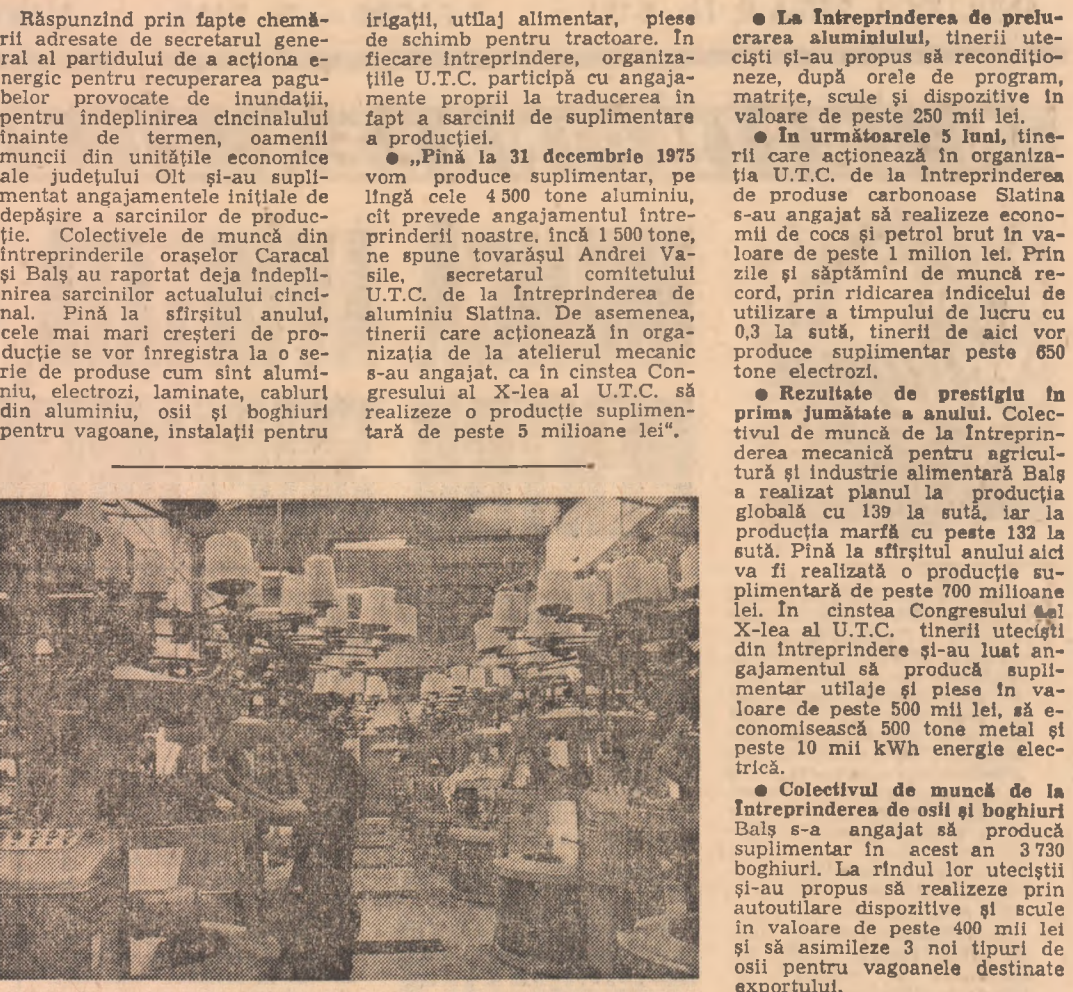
Răspunzînd prin fapte chemării adresate de secretarul general al partidului de a acționa energic pentru recuperarea pagubelor provocate de inundații, pentru îndeplinirea cincinalului înainte de termen, oamenii muncii din unitățile economice ale județului Olt și-au suplimentat angajamentele inițiale de depășire a sarcinilor de producție. Colectivele de muncă din întreprinderile orașelor Caracal și Balș au raportat deja îndeplinirea sarcinilor actualului cincinal. Pînă la sfîrșitul anului, cele mai mari creșteri de producție se vor înregistra la o serie de produse cum sînt aluminiu, electrozi, laminate, cabluri din aluminiu, osii și boghiuri pentru vagoane, instalații pentru irigații, utilaj alimentar, piese de schimb pentru tractoare. În fiecare întreprindere, organizațiile U.T.C. participă cu angajamente proprii la traducerea în fapt a sarcinii de suplimentare a producției.

● „Pînă la 31 decembrie 1975 vom produce suplimentar, pe lîngă cele 4 500 tone aluminiu, cît prevede angajamentul întreprinderii noastre, încă 1 500 tone, ne spune tovarășul Andrei Vasile, secretarul comitetului U.T.C. de la Întreprinderea de aluminiu Slatina. De asemenea, tinerii care acționează în organizația de la atelierul mecanic s-au angajat, ca în cinstea Congresului al X-lea al U.T.C. să realizeze o producție suplimentară de peste 5 milioane lei".

● La Întreprinderea de prelucrarea aluminiului, tinerii uteciști și-au propus să recondiționeze, după orele de program, matrițe, scule și dispozitive în valoare de peste 250 mii lei.

● În următoarele 5 luni, tinerii care acționează în organizația U.T.C. de la Întreprinderea de produse carbonoase Slatina s-au angajat să realizeze economii de cocs și petrol brut în valoare de peste 1 milion lei. Prin zile și săptămîni de muncă record, prin ridicarea indicelui de utilizare a timpului de lucru cu 0,3 la sută, tinerii de aici vor produce suplimentar peste 650 tone electrozi.

● Rezultate de prestigiu în prima jumătate a anului. Colectivul de muncă de la Întreprinderea mecanică pentru agricultură și industrie alimentară Balș a realizat planul la producția globală cu 139 la sută, iar la producția marfă cu peste 132 la sută. Pînă la sfîrșitul anului aici va fi realizată o producție suplimentară de peste 700 milioane lei. În cinstea Congresului al X-lea al U.T.C. tinerii uteciști din întreprindere și-au luat angajamentul să producă suplimentar utilaje și piese în valoare de peste 500 mii lei, să economisească 500 tone metal și peste 10 mii kWh energie electrică.

● Colectivul de muncă de la Întreprinderea de osii și boghiuri Balș s-a angajat să producă suplimentar în acest an 3 730 boghiuri. La rîndul lor uteciștii și-au propus să realizeze prin autoutilare dispozitive și scule în valoare de peste 400 mii lei și să asimileze 3 noi tipuri de osii pentru vagoanele destinate exportului.